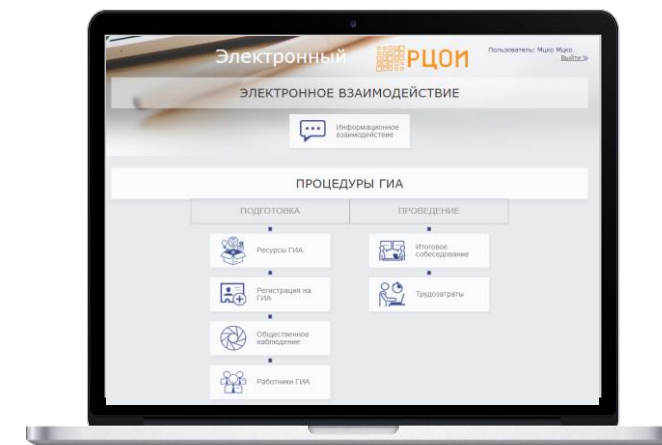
Электронный РЦОИ

Пользователь: Мцко Мцко
Выйти »

ЭЛЕКТРОННОЕ ВЗАИМОДЕЙСТВИЕ

Информационное взаимодействие

ПРОЦЕДУРЫ ГИА

ПОДГОТОВКА

ПРОВЕДЕНИЕ

Ресурсы ГИА

Регистрация на ГИА

Общественное наблюдение

Работники ГИА

Итоговое собеседование

Трудозатраты